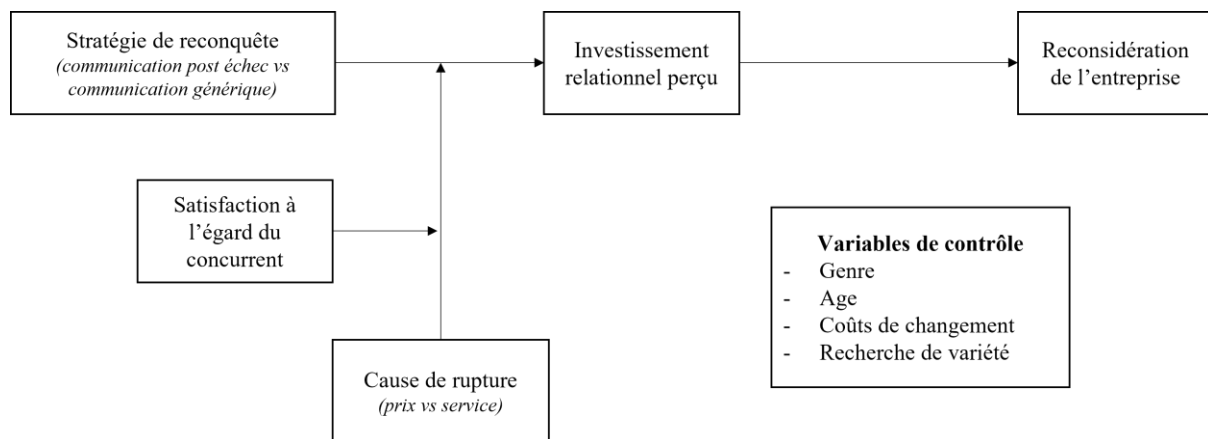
Stratégie de reconquête
(communication post échec vs communication générique)

Investissement relationnel perçu

Reconsidération de l'entreprise

Satisfaction à l'égard du concurrent

Variables de contrôle
- Genre
- Age
- Coûts de changement
- Recherche de variété

Cause de rupture
(prix vs service)